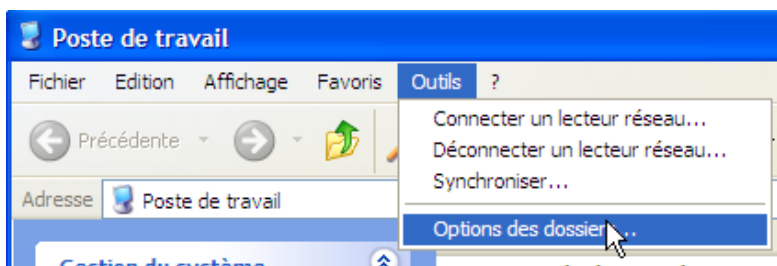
Poste de travail

Fichier Edition Affichage Favoris Outils ?

Précédente

Adresse Poste de travail

Connecter un lecteur réseau...
Déconnecter un lecteur réseau...
Synchroniser...
Options des dossiers...

Gestion du système